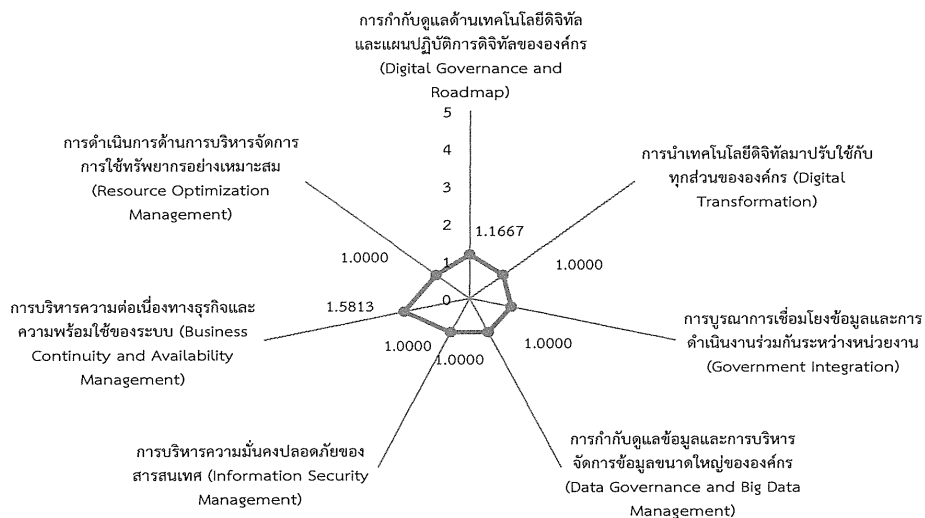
การกำกับดูแลด้านเทคโนโลยีดิจิทัลและแผนปฏิบัติการดิจิทัลขององค์กร (Digital Governance and Roadmap)

5
4
3
2
1
0

1.1667

การนำเทคโนโลยีดิจิทัลมาปรับใช้กับทุกส่วนขององค์กร (Digital Transformation)

1.0000

การบูรณาการเชื่อมโยงข้อมูลและการดำเนินงานร่วมกันระหว่างหน่วยงาน (Government Integration)

1.0000

การกำกับดูแลข้อมูลและการบริหารจัดการข้อมูลขนาดใหญ่ขององค์กร (Data Governance and Big Data Management)

1.0000

การบริหารความมั่นคงปลอดภัยของสารสนเทศ (Information Security Management)

1.0000

การบริหารความต่อเนื่องทางธุรกิจและความพร้อมใช้ของระบบ (Business Continuity and Availability Management)

1.5813

การดำเนินการด้านการบริหารจัดการการใช้ทรัพยากรอย่างเหมาะสม (Resource Optimization Management)

1.0000